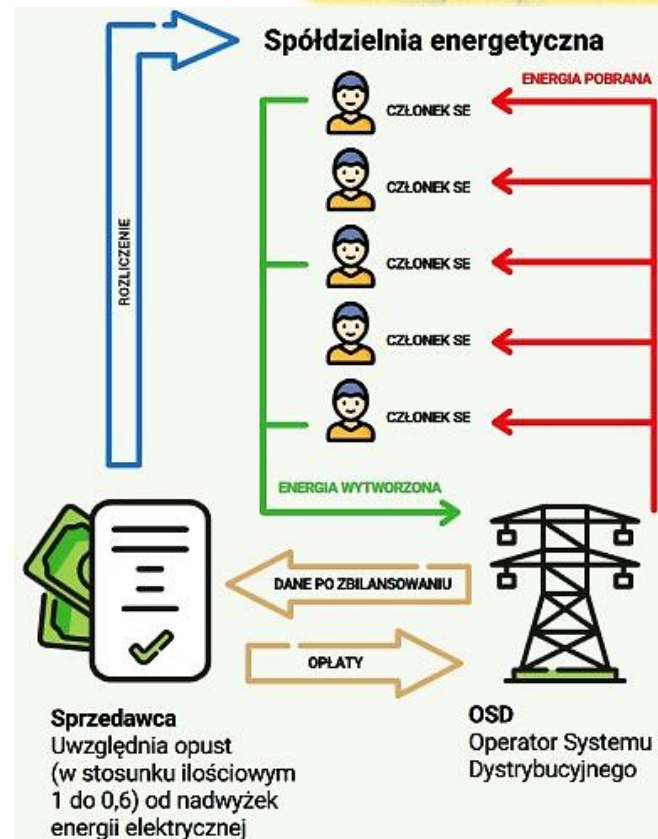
Spółdzielnia energetyczna

ENERGIA POBRANA

CZŁONEK SE

CZŁONEK SE

CZŁONEK SE

CZŁONEK SE

CZŁONEK SE

ROZLICZENIE

ENERGIA WYTWORZONA

DANE PO ZBILANSOWANIU

OPŁATY

Sprzedawca
Uwzględnia opust (w stosunku ilościowym 1 do 0,6) od nadwyżek energii elektrycznej

OSD
Operator Systemu Dystrybucyjnego